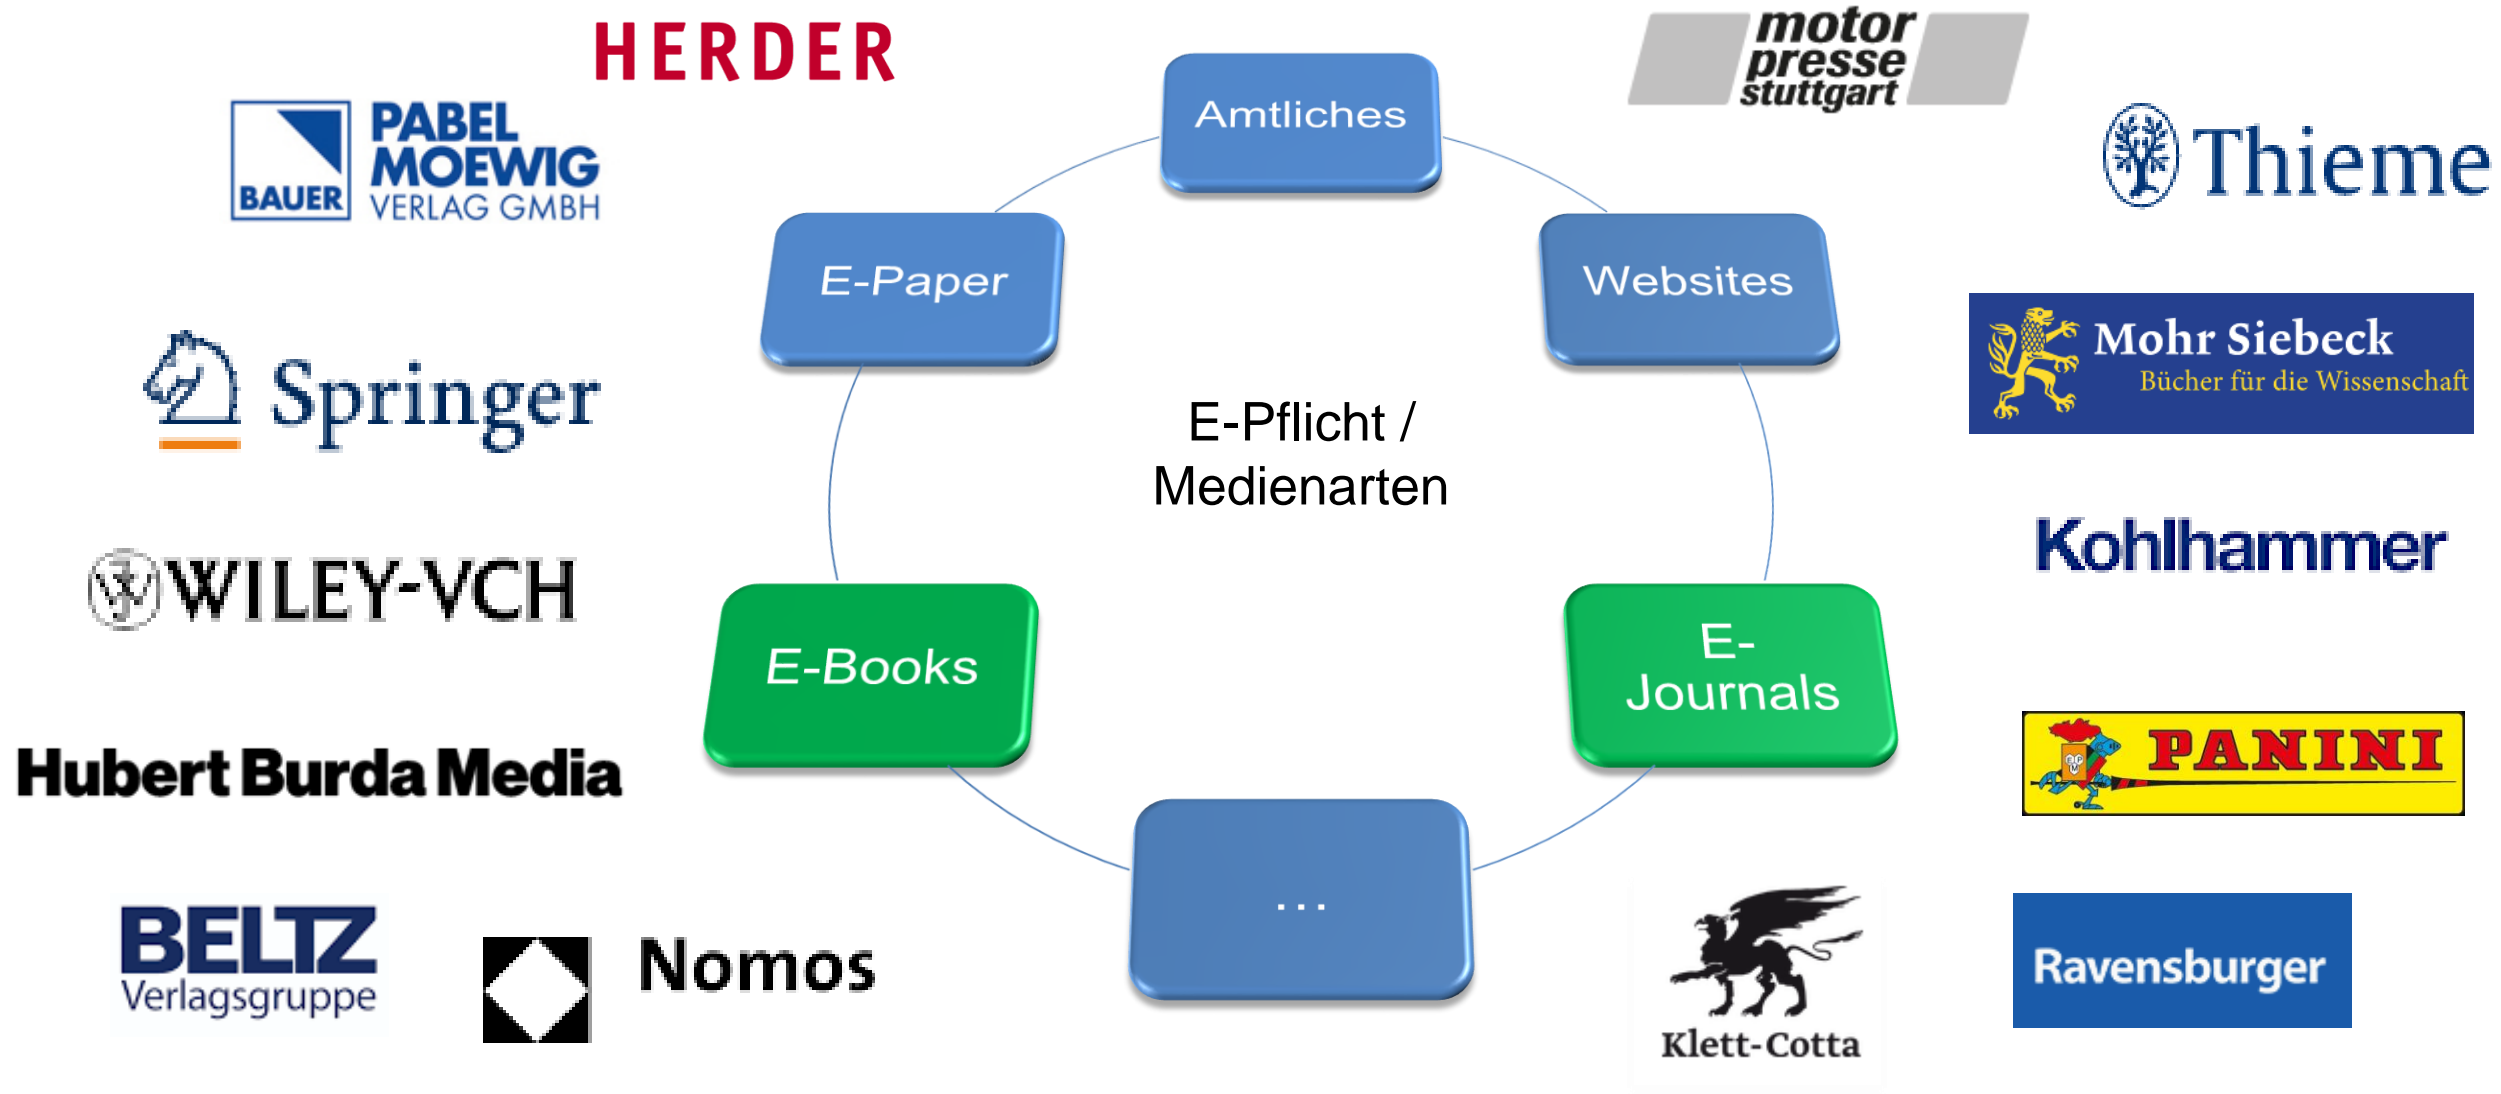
HERDER

BAUER PABEL MOEWIG VERLAG GMBH

Springer

WILEY-VCH

Hubert Burda Media

BELTZ Verlagsgruppe

Nomos

Amtliches

E-Paper

Websites

E-Pflicht / Medienarten

E-Books

E-Journals

...

motor presse stuttgart

Thieme

Mohr Siebeck Bücher für die Wissenschaft

Kohlhammer

PANINI

Klett-Cotta

Ravensburger